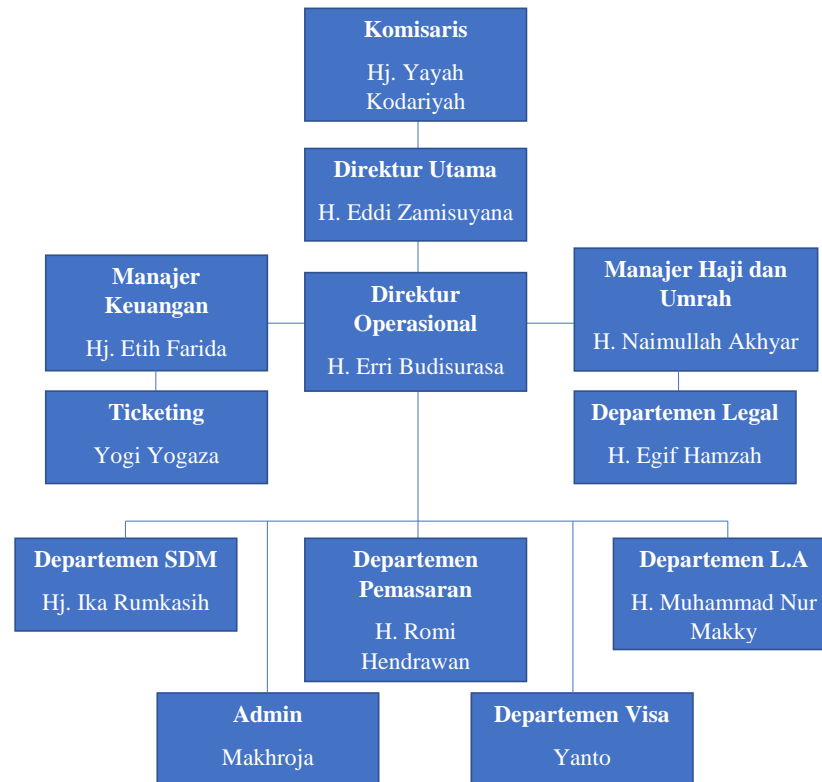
Komisaris
Hj. Yayah Kodariyah

Direktur Utama
H. Eddi Zamisuyana

Manajer Keuangan
Hj. Etih Farida

Direktur Operasional
H. Erri Budisurasa

Manajer Haji dan Umrah
H. Naimullah Akhyar

Ticketing
Yogi Yogaza

Departemen Legal
H. Egif Hamzah

Departemen SDM
Hj. Ika Rumkasih

Departemen Pemasaran
H. Romi Hendrawan

Departemen L.A
H. Muhammad Nur Makky

Admin
Makhroja

Departemen Visa
Yanto